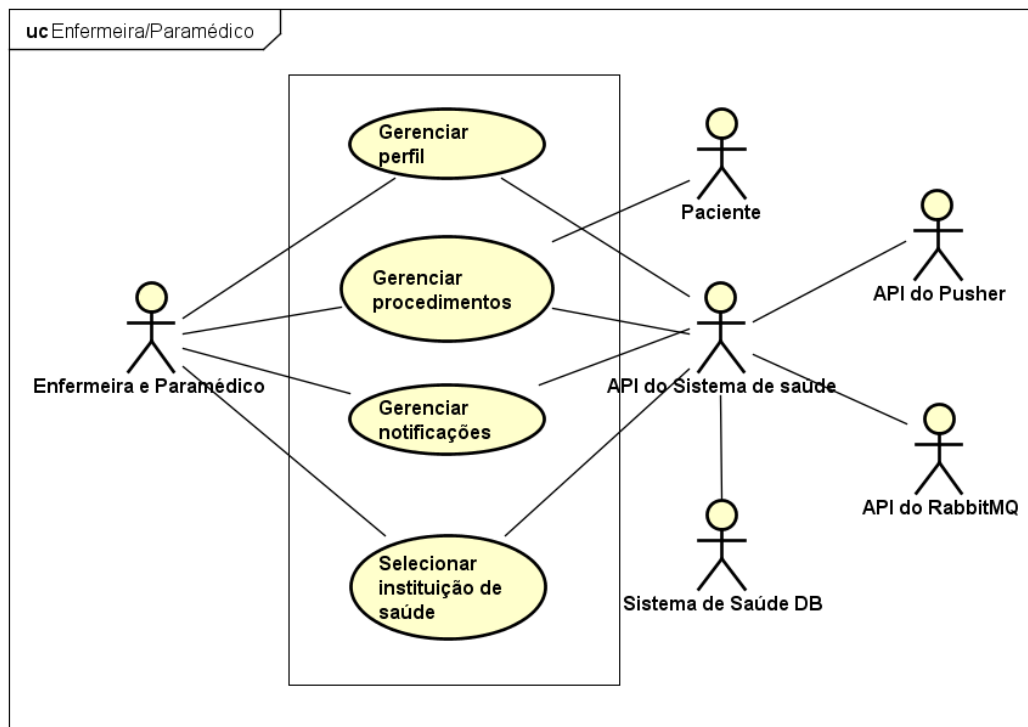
uc Enfermeira/Paramédico

Gerenciar perfil

Gerenciar procedimentos

Gerenciar notificações

Selecionar instituição de saúde

Enfermeira e Paramédico

Paciente

API do Sistema de saude

API do Pusher

API do RabbitMQ

Sistema de Saúde DB